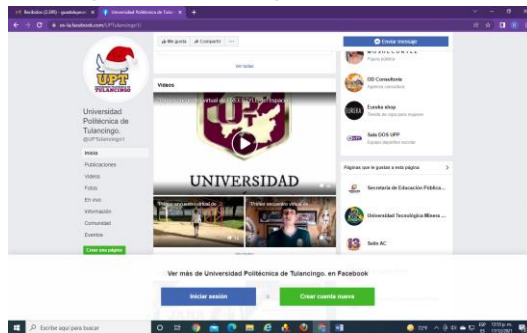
Recibidos (2.095) - gsanbdoyaco | Universidad Politécnica de Tulan... | +

es-la.facebook.com/UPTulancingo1/

UPT
TULANCINGO

Universidad Politécnica de Tulancingo.
@UPTulancingo1

Inicio
Publicaciones
Videos
Fotos
En vivo
Información
Comunidad
Eventos

Crear una página

Me gusta | Compartir | ...

Ver todas

Videos

UNIVERSIDAD

Tráiler virtual de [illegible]
Tráiler segundo virtual de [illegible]

Enviar mensaje

Página pública

OD Consultoría
Agencia consultoría

Eureka shop
Tienda de ropa para mujeres

Solo DOS UPP
Equipo deportivo escolar

Páginas que le gustan a esta página

Secretaría de Educación Pública ...

Universidad Tecnológica Minera ...

Solo AC

Ver más de Universidad Politécnica de Tulancingo. en Facebook

Iniciar sesión
o
Crear cuenta nueva

Escribe aquí para buscar

12°F
12:10 p.m.
17/12/2021